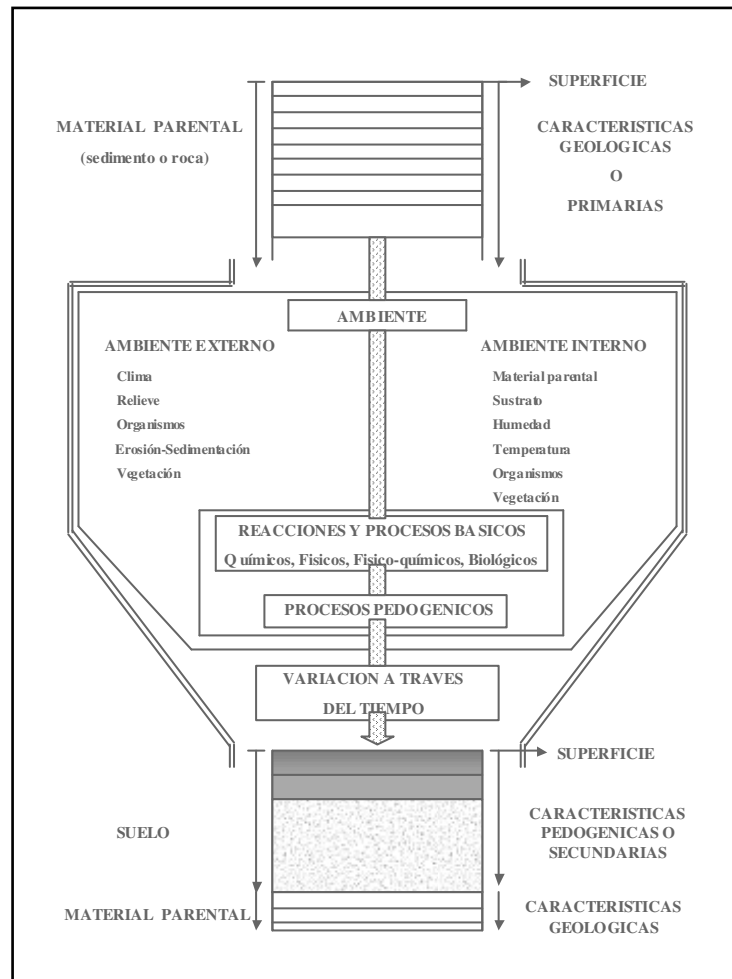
SUPERFICIE

MATERIAL PARENTAL

(sedimento o roca)

CARACTERISTICAS GEOLOGICAS O PRIMARIAS

AMBIENTE

AMBIENTE EXTERNO

Clima
Relieve
Organismos
Erosión-Sedimentación
Vegetación

AMBIENTE INTERNO

Material parental
Sustrato
Humedad
Temperatura
Organismos
Vegetación

REACCIONES Y PROCESOS BASICOS

Químicos, Fisicos, Fisico-químicos, Biológicos

PROCESOS PEDOGENICOS

VARIACION A TRAVES DEL TIEMPO

SUPERFICIE

SUELO

CARACTERISTICAS PEDOGENICAS O SECUNDARIAS

MATERIAL PARENTAL

CARACTERISTICAS GEOLOGICAS